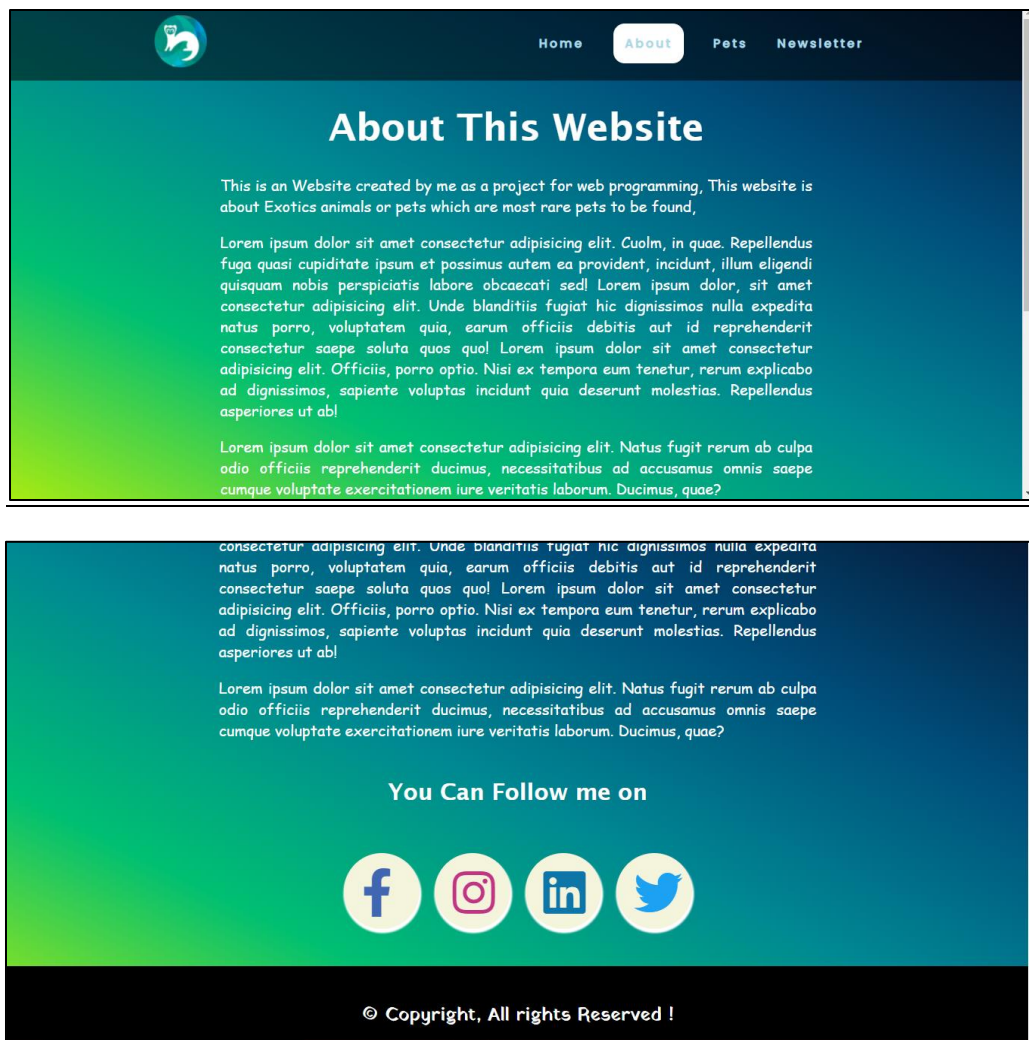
Home About Pets Newsletter

About This Website

This is an Website created by me as a project for web programming, This website is about Exotics animals or pets which are most rare pets to be found,

Lorem ipsum dolor sit amet consectetur adipisicing elit. Cuolm, in quae. Repellendus fuga quasi cupiditate ipsum et possimus autem ea provident, incidunt, illum eligendi quisquam nobis perspiciatis labore obcaecati sed! Lorem ipsum dolor, sit amet consectetur adipisicing elit. Unde blanditiis fugiat hic dignissimos nulla expedita natus porro, voluptatem quia, earum officiis debitis aut id reprehenderit consectetur saepe soluta quos quo! Lorem ipsum dolor sit amet consectetur adipisicing elit. Officiis, porro optio. Nisi ex tempora eum tenetur, rerum explicabo ad dignissimos, sapiente voluptas incidunt quia deserunt molestias. Repellendus asperiores ut ab!

Lorem ipsum dolor sit amet consectetur adipisicing elit. Natus fugit rerum ab culpa odio officiis reprehenderit ducimus, necessitatibus ad accusamus omnis saepe cumque voluptate exercitationem iure veritatis laborum. Ducimus, quae?

consectetur adipisicing elit. Unde blanditiis fugiat hic dignissimos nulla expedita natus porro, voluptatem quia, earum officiis debitis aut id reprehenderit consectetur saepe soluta quos quo! Lorem ipsum dolor sit amet consectetur adipisicing elit. Officiis, porro optio. Nisi ex tempora eum tenetur, rerum explicabo ad dignissimos, sapiente voluptas incidunt quia deserunt molestias. Repellendus asperiores ut ab!

Lorem ipsum dolor sit amet consectetur adipisicing elit. Natus fugit rerum ab culpa odio officiis reprehenderit ducimus, necessitatibus ad accusamus omnis saepe cumque voluptate exercitationem iure veritatis laborum. Ducimus, quae?

You Can Follow me on

© Copyright, All rights Reserved !